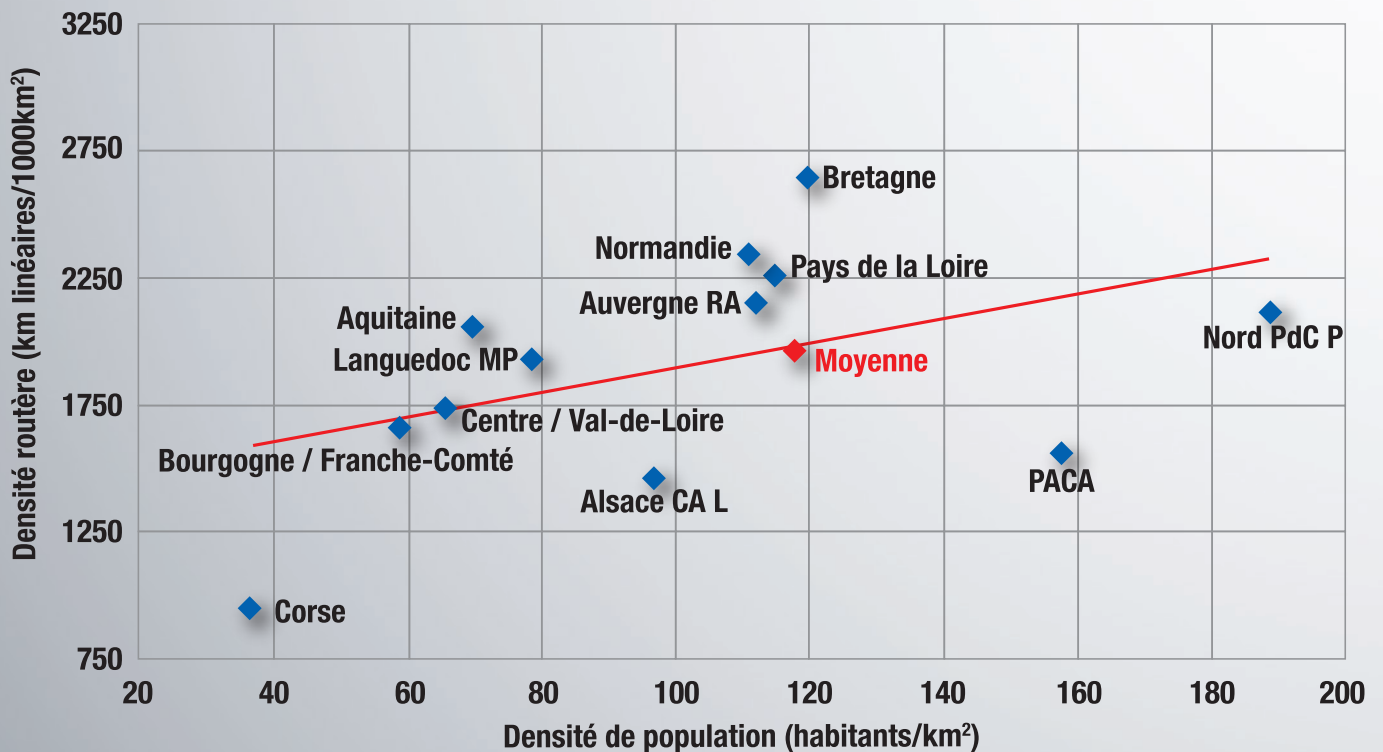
3250
2750
2250
1750
1250
750

Densité routère (km linéaires/1000km²)

Bretagne
Normandie
Pays de la Loire
Auvergne RA
Aquitaine
Nord PdC P
Languedoc MP
Moyenne
Centre / Val-de-Loire
Bourgogne / Franche-Comté
PACA
Alsace CA L
Corse

20
40
60
80
100
120
140
160
180
200

Densité de population (habitants/km²)